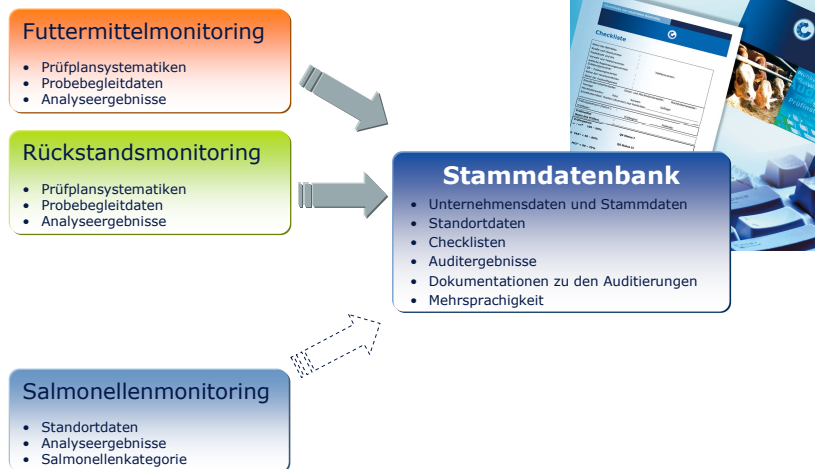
Futtermittelmonitoring

- Prüfplansystematiken
- Probebegleitdaten
- Analyseergebnisse

Rückstandsmonitoring

- Prüfplansystematiken
- Probebegleitdaten
- Analyseergebnisse

Salmonellenmonitoring

- Standortdaten
- Analyseergebnisse
- Salmonellenkategorie

Checkliste

Stammdatenbank

- Unternehmensdaten und Stammdaten
- Standortdaten
- Checklisten
- Auditergebnisse
- Dokumentationen zu den Auditierungen
- Mehrsprachigkeit